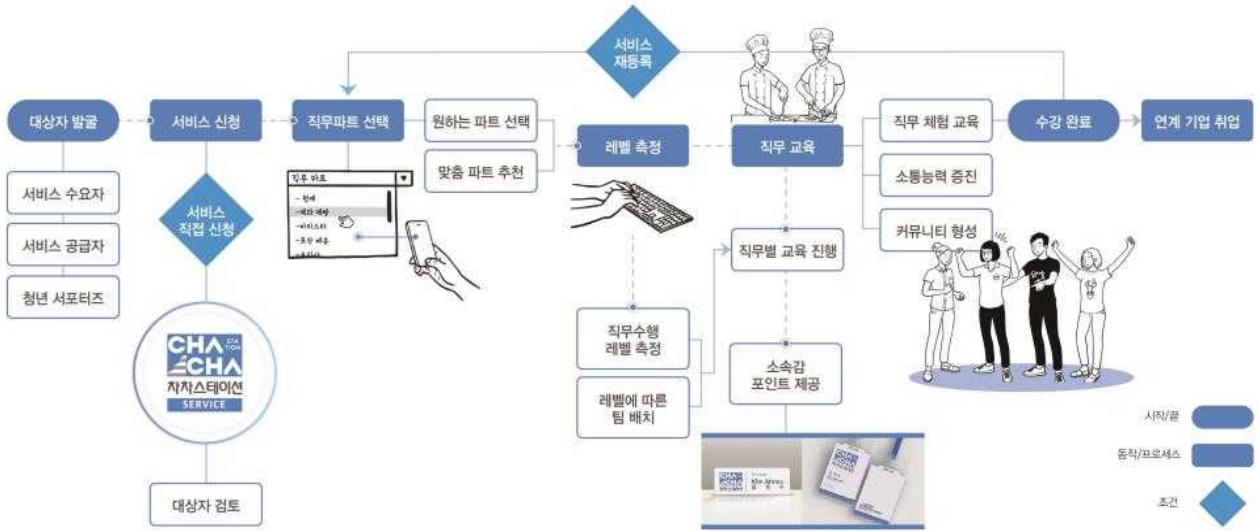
서비스 재등록

대상자 발굴

서비스 신청

직무파트 선택

원하는 파트 선택

맞춤 파트 추천

레벨 측정

직무 교육

직무 체험 교육

소통능력 증진

커뮤니티 형성

수강 완료

연계 기업 취업

서비스 수요자

서비스 공급자

청년 서포터즈

서비스 직접 신청

직무 파트

CHA CHA STATION
차차스테이션
SERVICE

대상자 검토

직무별 교육 진행

직무수행 레벨 측정

레벨에 따른 팀 배치

소속감 포인트 제공

시작/끝

동작/프로세스

조건